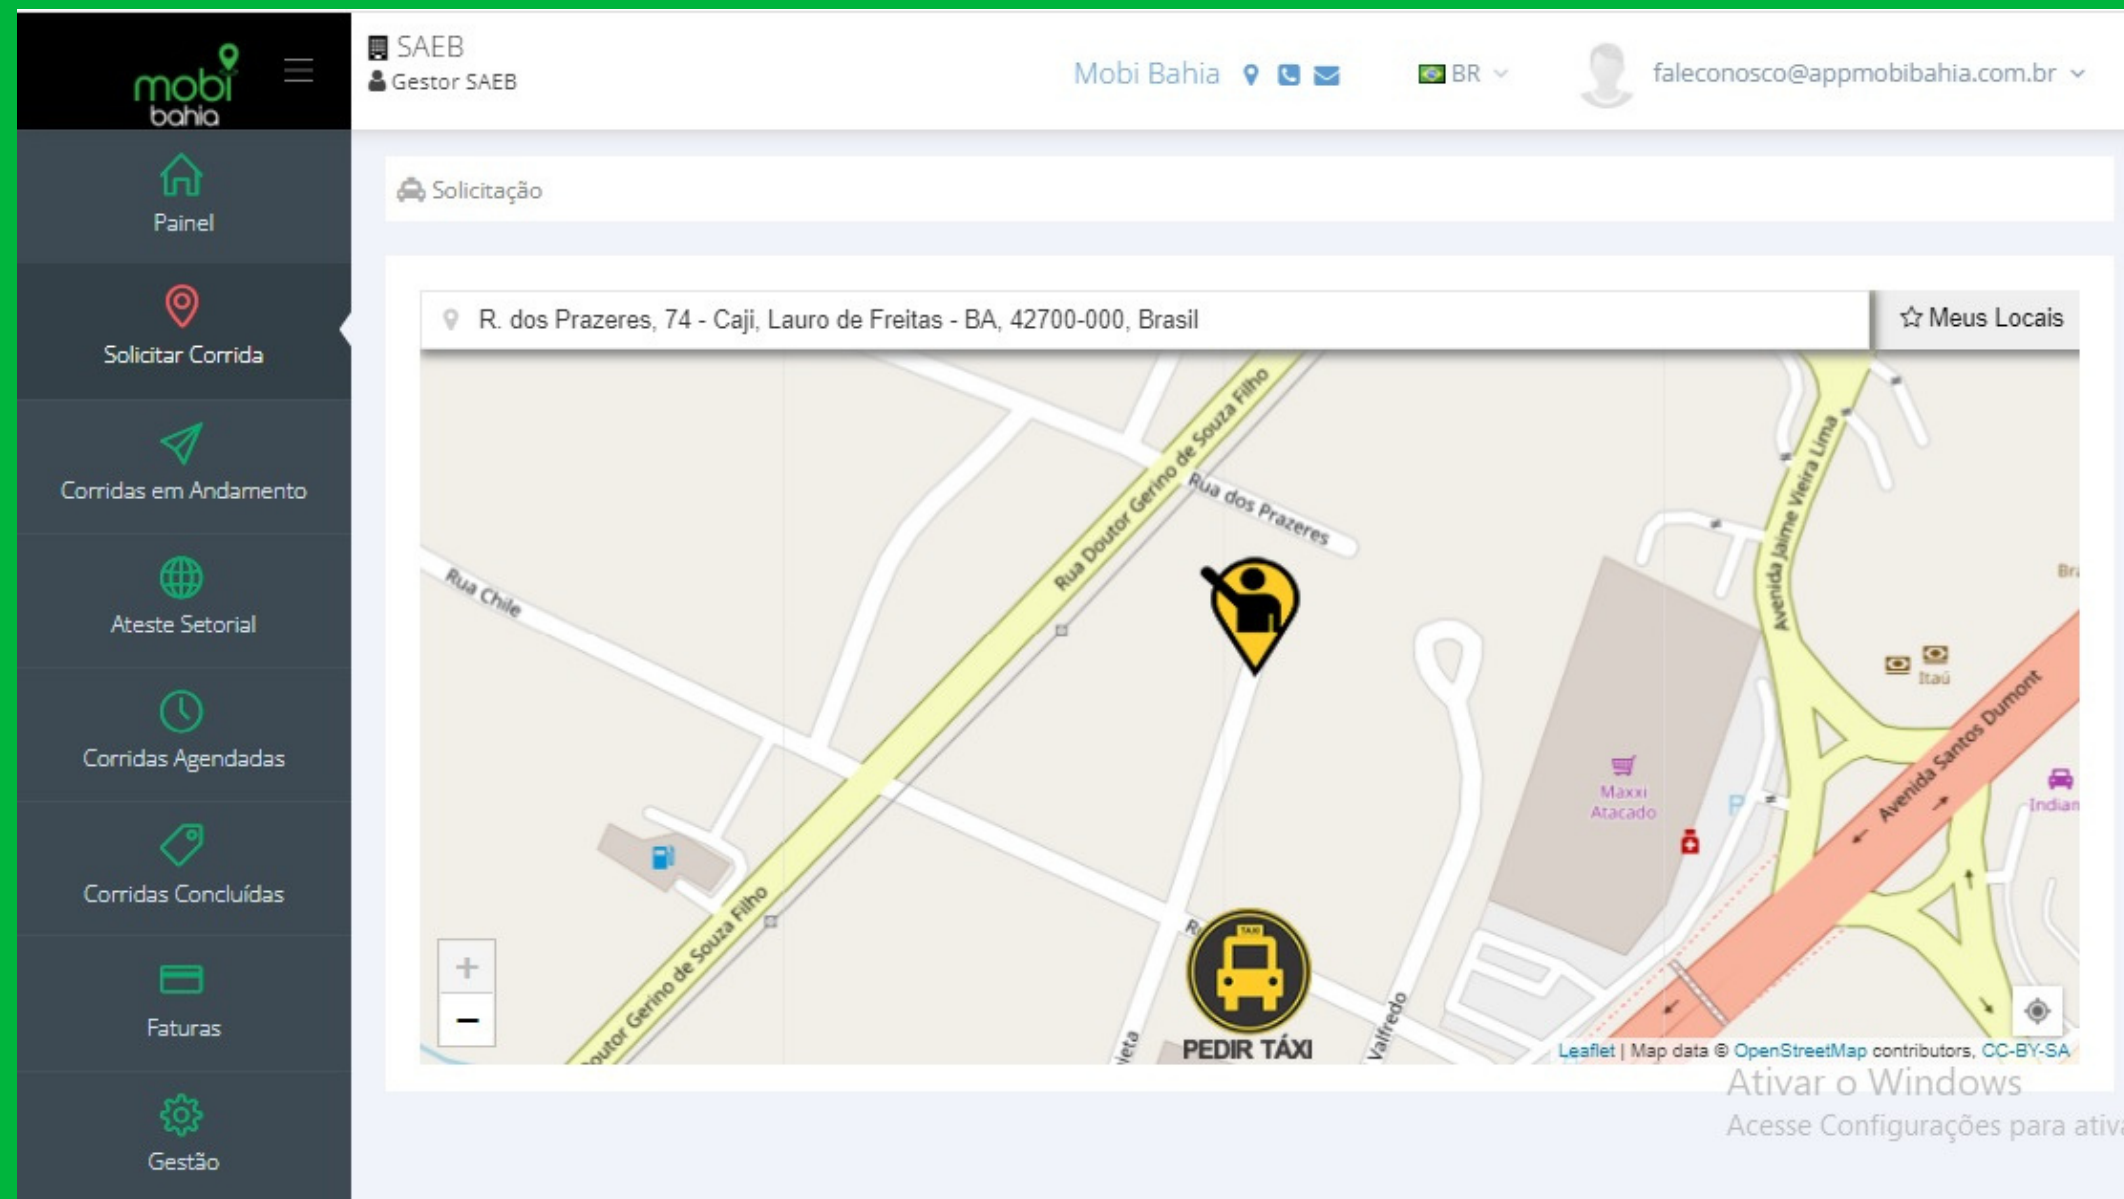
mobi bahia

Painel

Solicitar Corrida

Corridas em Andamento

Ateste Setorial

Corridas Agendadas

Corridas Concluídas

Faturas

Gestão

SAEB
Gestor SAEB

Mobi Bahia

BR

faleconosco@appmobibahia.com.br

Solicitação

R. dos Prazeres, 74 - Caji, Lauro de Freitas - BA, 42700-000, Brasil

Meus Locais

Rua Doutor Gerino de Souza Filho
Rua dos Prazeres
Rua Chile
Avenida Jaime Vieira Lima
Itaú
Avenida Santos Dumont
Maxxi Atacado
Indian
Bra
P
R
Valfredo
ieta
outor Gerino de Souza Filho

+
−

PEDIR TÁXI

Leaflet | Map data © OpenStreetMap contributors, CC-BY-SA

Ativar o Windows
Acesse Configurações para ativa